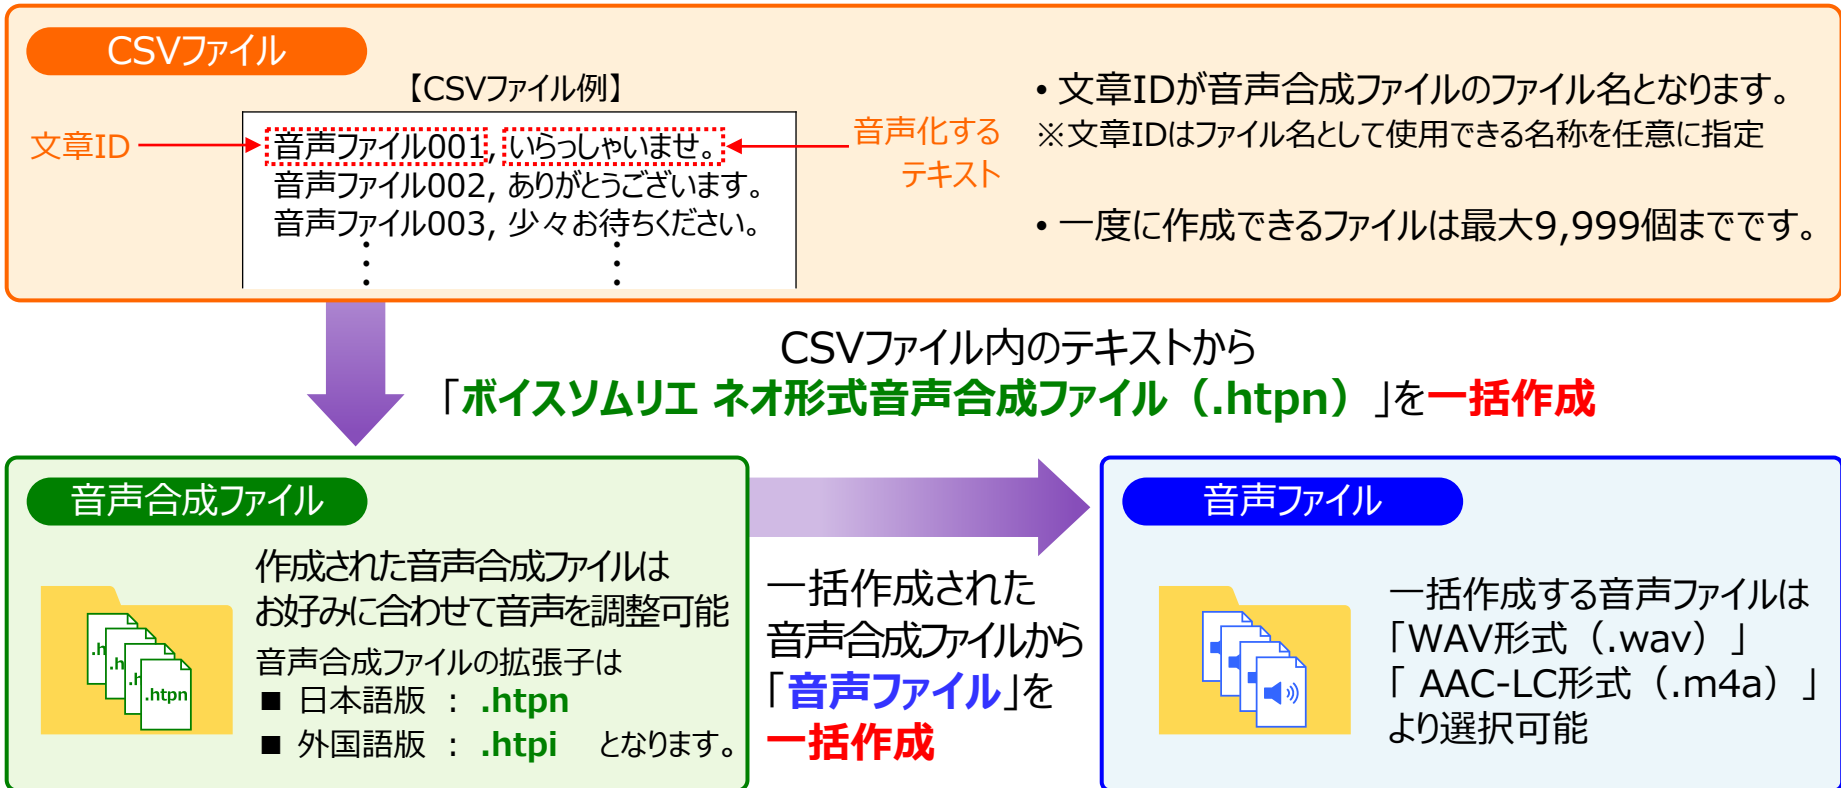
CSVファイル

【CSVファイル例】

文章ID

音声ファイル001, いらっしゃいませ。
音声ファイル002, ありがとうございます。
音声ファイル003, 少々お待ちください。

音声化するテキスト

• 文章IDが音声合成ファイルのファイル名となります。
※文章IDはファイル名として使用できる名称を任意に指定

• 一度に作成できるファイルは最大9,999個までです。

CSVファイル内のテキストから
「ボイスソムリエ ネオ形式音声合成ファイル（.htpn）」を一括作成

音声合成ファイル

.htpn

作成された音声合成ファイルはお好みに合わせて音声を調整可能
音声合成ファイルの拡張子は
■ 日本語版 ： .htpn
■ 外国語版 ： .htpi となります。

一括作成された音声合成ファイルから「音声ファイル」を一括作成

音声ファイル

一括作成する音声ファイルは
「WAV形式（.wav）」
「 AAC-LC形式（.m4a）」
より選択可能